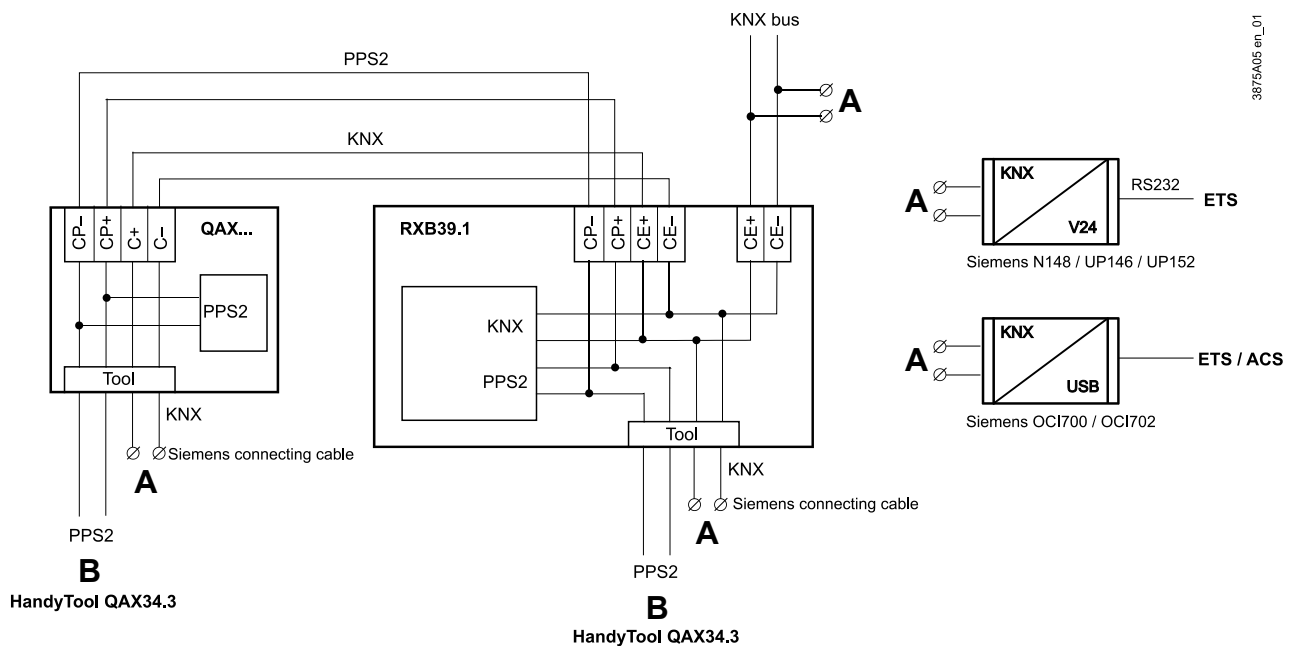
3875A05 en_01

KNX bus

PPS2

A

KNX

CP– CP+ C+ C–

QAX...

PPS2

Tool

KNX

Siemens connecting cable

A

PPS2

B

HandyTool QAX34.3

RXB39.1

CP– CP+ CE+ CE–

CE+ CE–

KNX

PPS2

Tool

KNX

Siemens connecting cable

A

PPS2

B

HandyTool QAX34.3

A

KNX

V24

RS232

ETS

Siemens N148 / UP146 / UP152

A

KNX

USB

ETS / ACS

Siemens OCI700 / OCI702